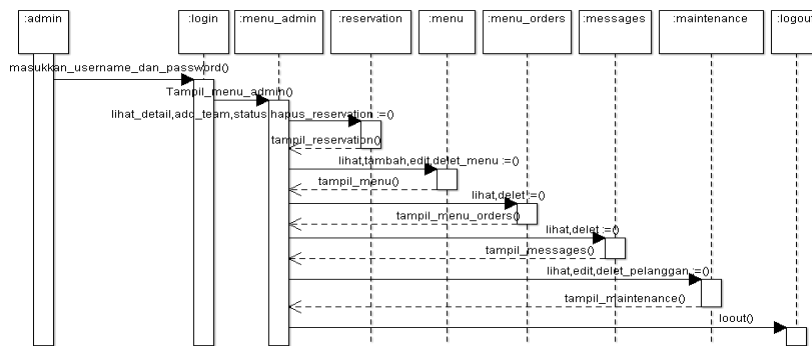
:admin
:login
:menu_admin
:reservation
:menu
:menu_orders
:messages
:maintenance
:logout

masukkan_username_dan_password()
Tampil_menu_admin()
lihat_detail,add_team,status,hapus_reservation :=()
tampil_reservation()
lihat,tambah,edit,delet_menu :=()
tampil_menu()
lihat,delet :=()
tampil_menu_orders()
lihat,delet :=()
tampil_messages()
lihat,edit,delet_pelanggan :=()
tampil_maintenance()
loout()